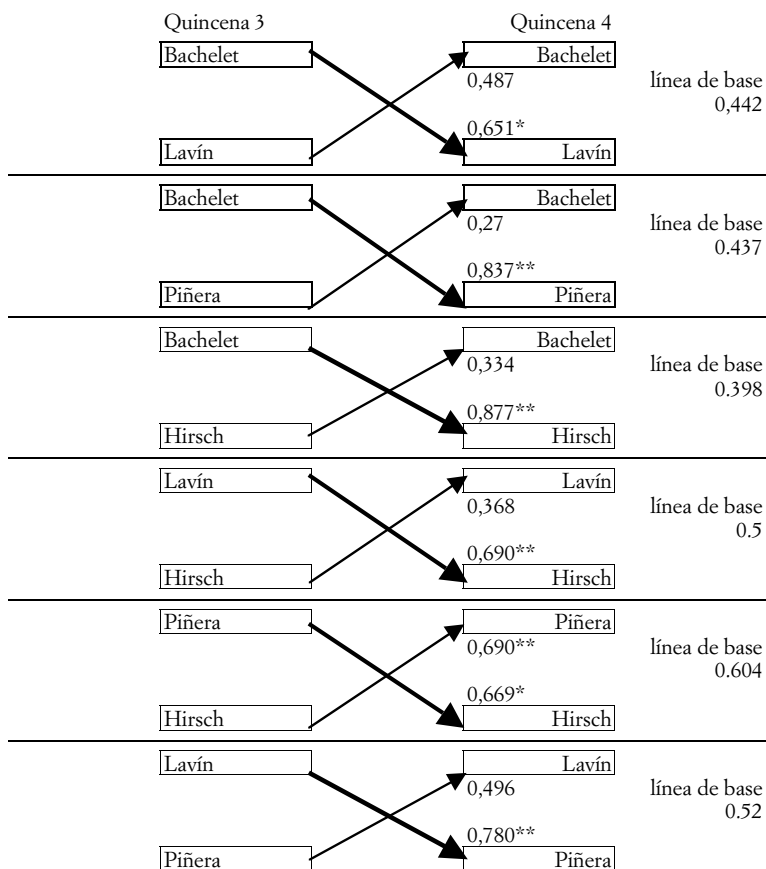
Quincena 3

Quincena 4

Bachelet

Bachelet

0,487

línea de base 0,442

0,651*

Lavín

Lavín

Bachelet

Bachelet

0,27

línea de base 0.437

0,837**

Piñera

Piñera

Bachelet

Bachelet

0,334

línea de base 0.398

0,877**

Hirsch

Hirsch

Lavín

Lavín

0,368

línea de base 0.5

0,690**

Hirsch

Hirsch

Piñera

Piñera

0,690**

línea de base 0.604

0,669*

Hirsch

Hirsch

Lavín

Lavín

0,496

línea de base 0.52

0,780**

Piñera

Piñera